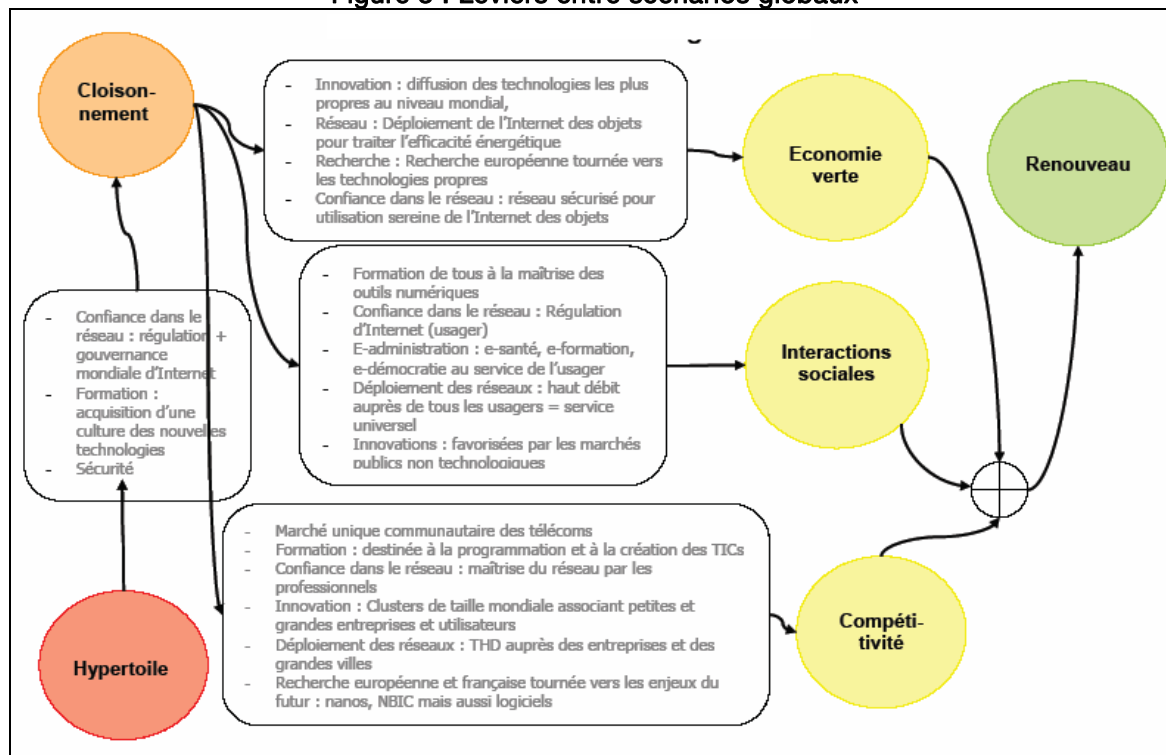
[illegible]

Cloisonnement

- Innovation : diffusion des technologies les plus propres au niveau mondial,
- Réseau : Déploiement de l'Internet des objets pour traiter l'efficacité énergétique
- Recherche : Recherche européenne tournée vers les technologies propres
- Confiance dans le réseau : réseau sécurisé pour utilisation sereine de l'Internet des objets

Economie verte

Renouveau

- Confiance dans le réseau : régulation + gouvernance mondiale d'Internet
- Formation : acquisition d'une culture des nouvelles technologies
- Sécurité

- Formation de tous à la maîtrise des outils numériques
- Confiance dans le réseau : Régulation d'Internet (usager)
- E-administration : e-santé, e-formation, e-démocratie au service de l'usager
- Déploiement des réseaux : haut débit auprès de tous les usagers = service universel
- Innovations : favorisées par les marchés publics non technologiques

Interactions sociales

- Marché unique communautaire des télécoms
- Formation : destinée à la programmation et à la création des TICs
- Confiance dans le réseau : maîtrise du réseau par les professionnels
- Innovation : Clusters de taille mondiale associant petites et grandes entreprises et utilisateurs
- Déploiement des réseaux : THD auprès des entreprises et des grandes villes
- Recherche européenne et française tournée vers les enjeux du futur : nanos, NBIC mais aussi logiciels

Compétitivité

Hypertoile